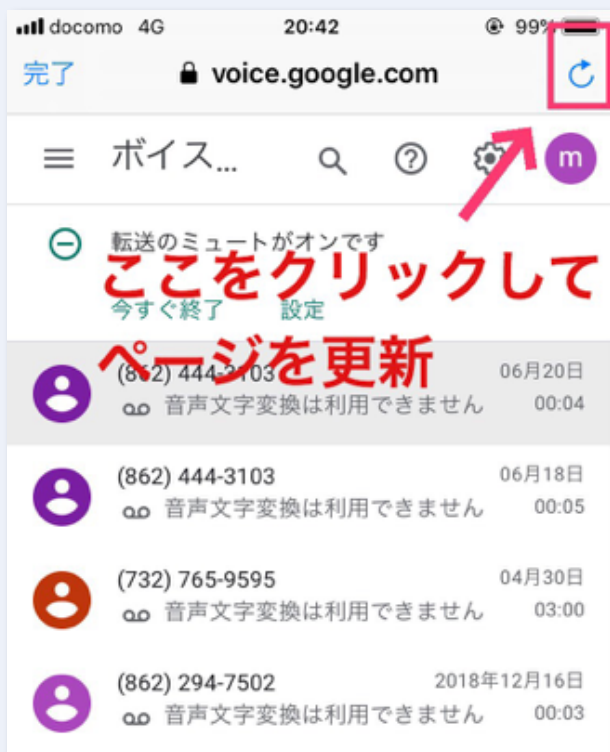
docomo 4G 20:42 99%

完了 voice.google.com

ボイス...

m

転送のミュートがオンです

今すぐ終了 設定

ここをクリックしてページを更新

(862) 444-3103 06月20日
音声文字変換は利用できません 00:04

(862) 444-3103 06月18日
音声文字変換は利用できません 00:05

(732) 765-9595 04月30日
音声文字変換は利用できません 03:00

(862) 294-7502 2018年12月16日
音声文字変換は利用できません 00:03